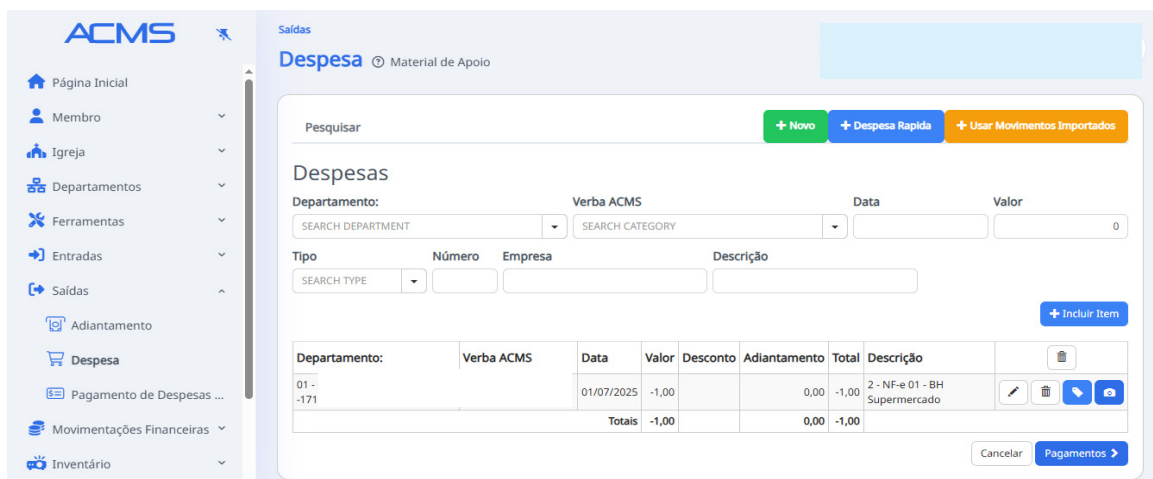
ACMS

Página Inicial
Membro
Igreja
Departamentos
Ferramentas
Entradas
Saídas
Adiantamento
Despesa
Pagamento de Despesas ...
Movimentações Financeiras
Inventário

Saídas
Despesa ⓘ Material de Apoio

Pesquisar
+ Novo
+ Despesa Rapida
+ Usar Movimentos Importados

Despesas
Departamento:
SEARCH DEPARTMENT
Verba ACMS
SEARCH CATEGORY
Data
Valor
0
Tipo
SEARCH TYPE
Número
Empresa
Descrição
+ Incluir Item

| Departamento: | Verba ACMS | Data | Valor | Desconto | Adiantamento | Total | Descrição | |
|---|---|---|---|---|---|---|---|---|
| 01 - -171 | | 01/07/2025 | -1,00 | | 0,00 | -1,00 | 2 - NF-e 01 - BH Supermercado | |
| | | Totais | -1,00 | | 0,00 | -1,00 | | |

Cancelar
Pagamentos >